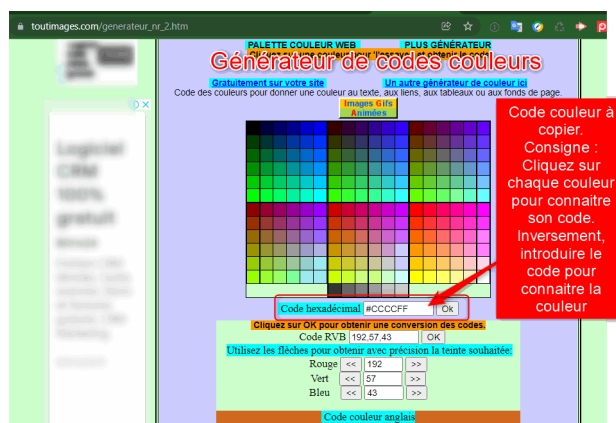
toutimages.com/generateur_nr_2.htm

PALETTE COULEUR WEB
PLUS GÉNÉRATEUR

Générateur de codes couleurs

Gratuitement sur votre site
Un autre générateur de couleur ici

Code des couleurs pour donner une couleur au texte, aux liens, aux tableaux ou aux fonds de page.

Images Gifs Animées

Code couleur à copier. Consigne : Cliquez sur chaque couleur pour connaitre son code. Inversement, introduire le code pour connaitre la couleur

Code hexadécimal #CCCCFF Ok

Cliquez sur OK pour obtenir une conversion des codes.

Code RVB 192,57,43 OK

Utilisez les flèches pour obtenir avec précision la teinte souhaitée:

Rouge << 192 >>
Vert << 57 >>
Bleu << 43 >>

Code couleur anglais